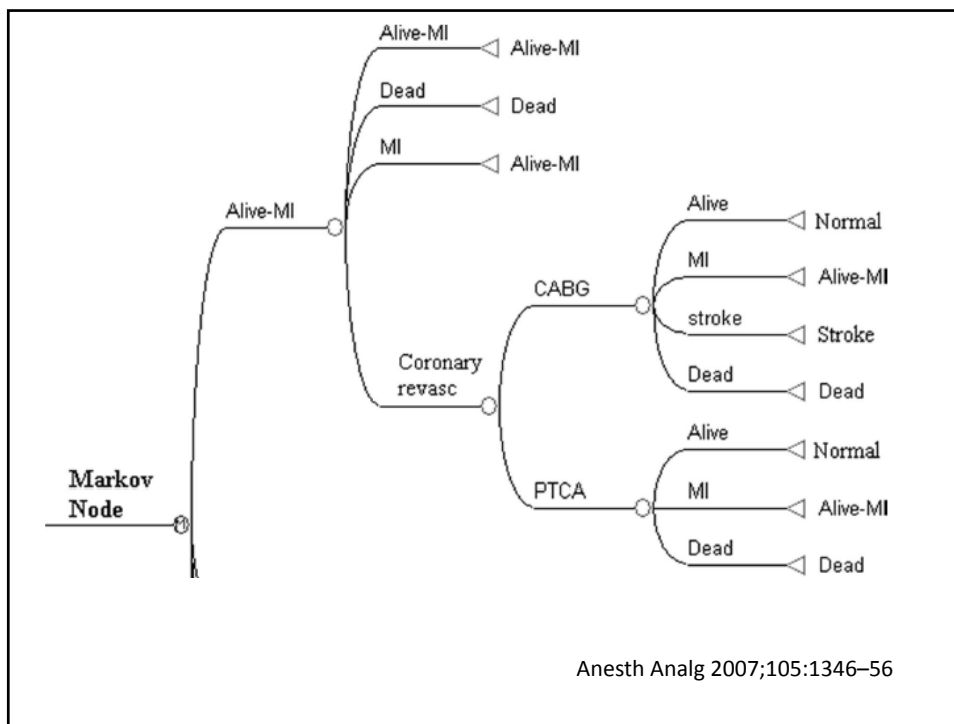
Alive-MI
Alive-MI
Dead
Dead
MI
Alive-MI
Alive-MI
Alive
Normal
MI
Alive-MI
CABG
stroke
Stroke
Coronary revasc
Dead
Dead
Alive
Normal
Markov Node
PTCA
MI
Alive-MI
Dead
Dead

Anesth Analg 2007;105:1346–56